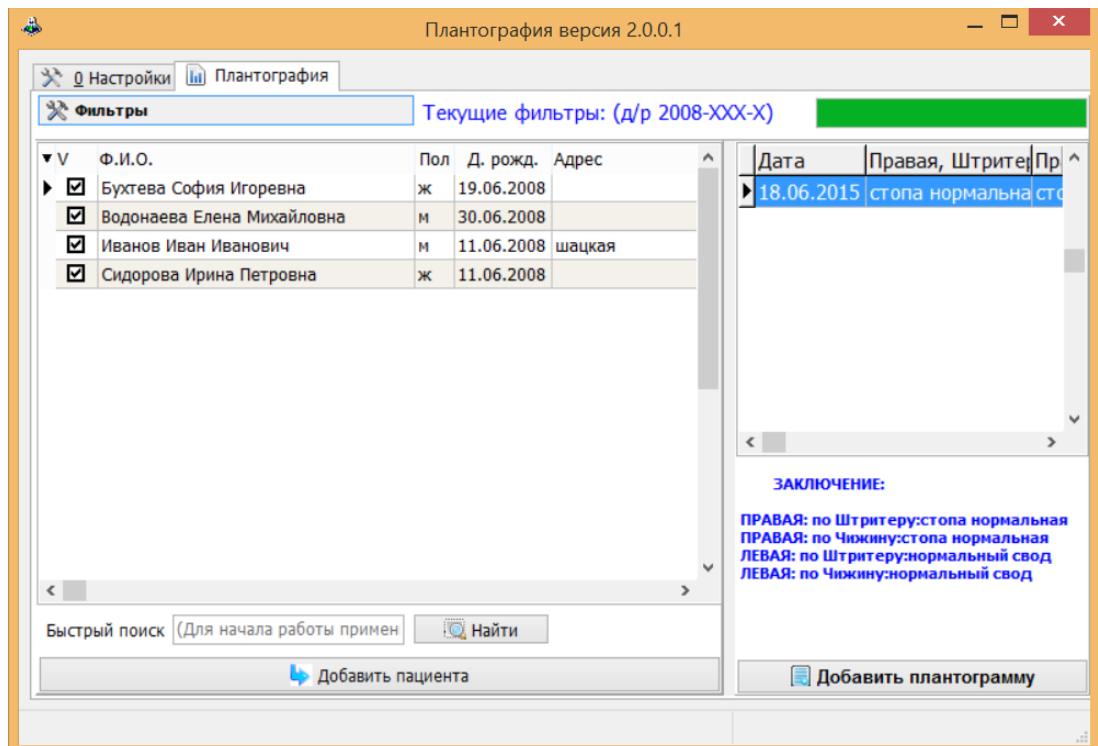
Плантография версия 2.0.0.1

0 Настройки | Плантография

Фильтры

Текущие фильтры: (д/р 2008-XXX-X)

| V | Ф.И.О. | Пол | Д. рожд. | Адрес |
|---|---|---|---|---|
| ☑ | Бухтева София Игоревна | ж | 19.06.2008 | |
| ☑ | Водонаева Елена Михайловна | м | 30.06.2008 | |
| ☑ | Иванов Иван Иванович | м | 11.06.2008 | шацкая |
| ☑ | Сидорова Ирина Петровна | ж | 11.06.2008 | |

| Дата | Правая, Штрите | Пр |
|---|---|---|
| 18.06.2015 | стопа нормальна | сто |

ЗАКЛЮЧЕНИЕ:

ПРАВАЯ: по Штритеру:стопа нормальная
ПРАВАЯ: по Чижину:стопа нормальная
ЛЕВАЯ: по Штритеру:нормальный свод
ЛЕВАЯ: по Чижину:нормальный свод

Быстрый поиск (Для начала работы примен | Найти

Добавить пациента

Добавить плантограмму